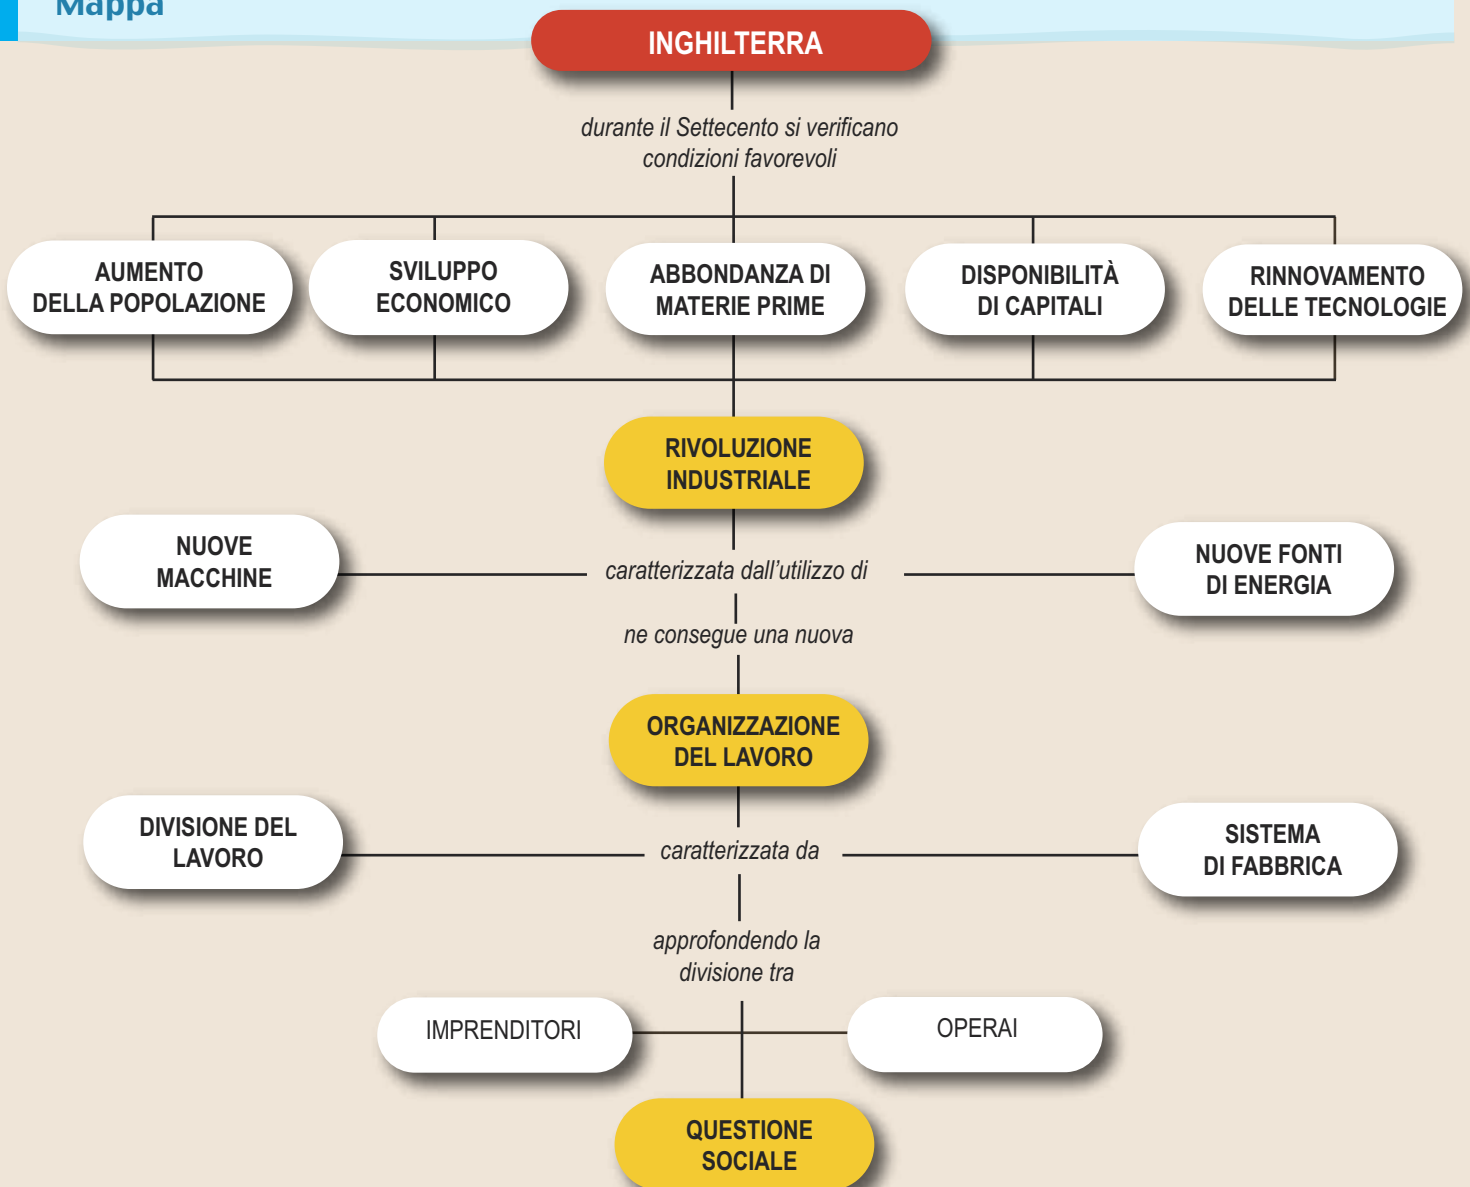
Mappa

INGHILTERRA

durante il Settecento si verificano condizioni favorevoli

AUMENTO DELLA POPOLAZIONE

SVILUPPO ECONOMICO

ABBONDANZA DI MATERIE PRIME

DISPONIBILITÀ DI CAPITALI

RINNOVAMENTO DELLE TECNOLOGIE

RIVOLUZIONE INDUSTRIALE

NUOVE MACCHINE

caratterizzata dall'utilizzo di

NUOVE FONTI DI ENERGIA

ne consegue una nuova

ORGANIZZAZIONE DEL LAVORO

DIVISIONE DEL LAVORO

caratterizzata da

SISTEMA DI FABBRICA

approfondendo la divisione tra

IMPRENDITORI

OPERAI

QUESTIONE SOCIALE